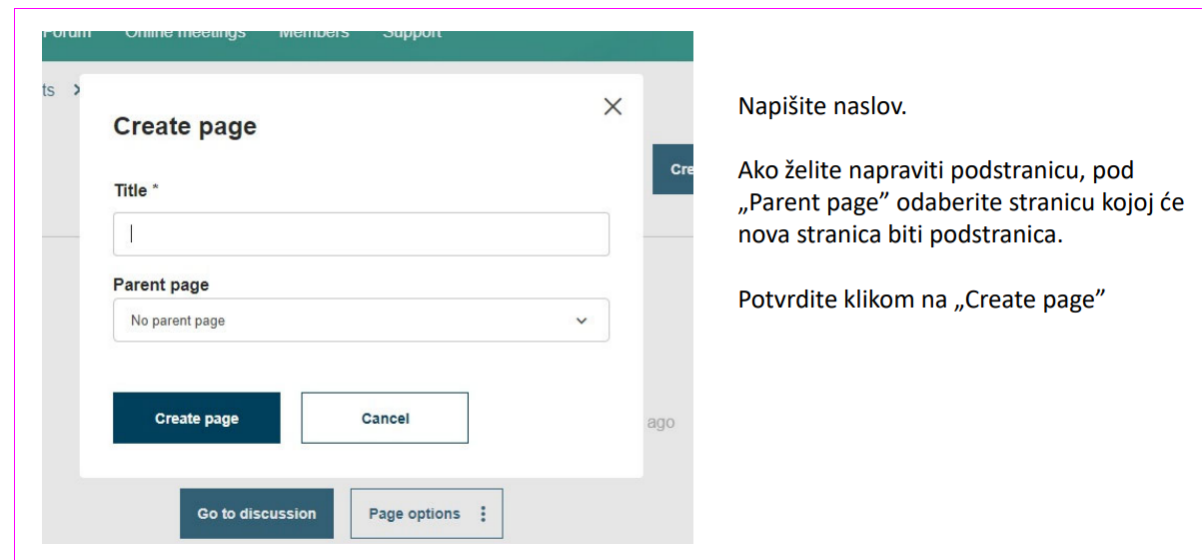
Forum Online meetings Members Support

ts >

Create page

Title *

Parent page

No parent page

Create page

Cancel

Cre

ago

Go to discussion

Page options

Napišite naslov.

Ako želite napraviti podstranicu, pod „Parent page" odaberite stranicu kojoj će nova stranica biti podstranica.

Potvrdite klikom na „Create page"